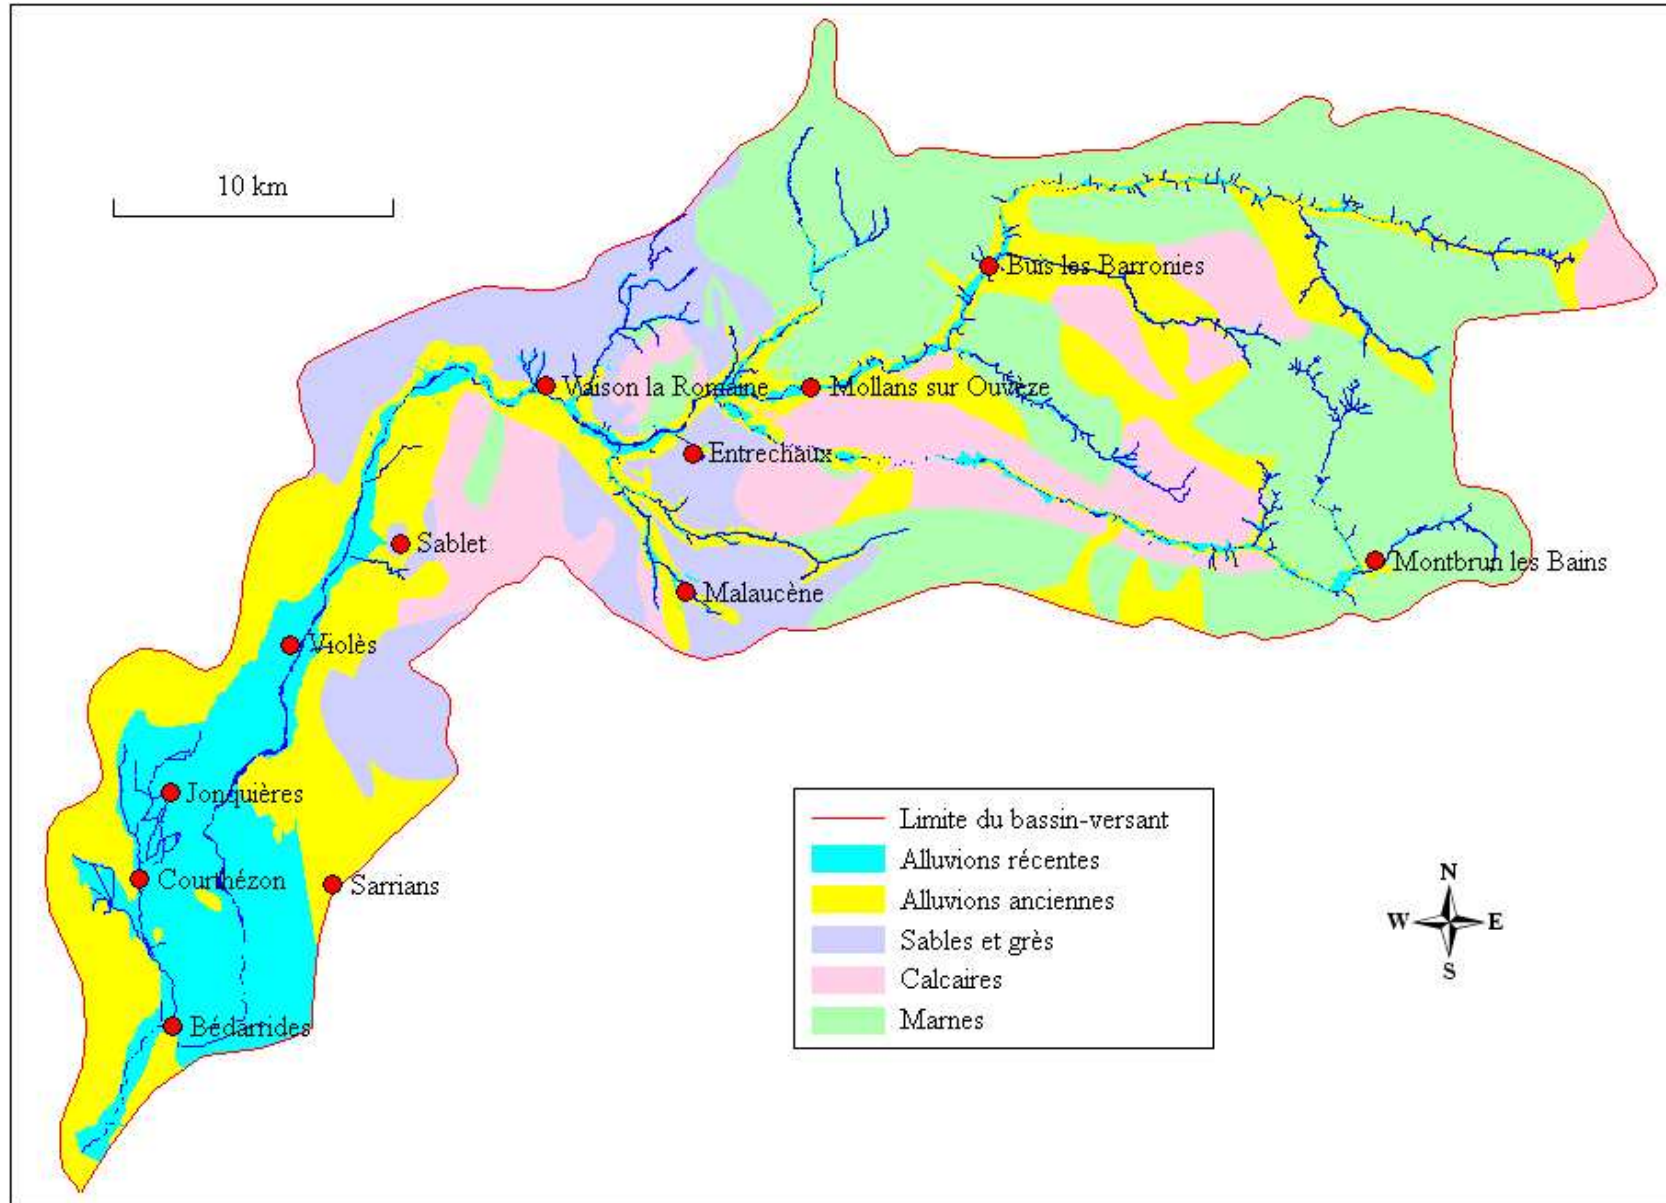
10 km

Buis les Barronies

Vaison la Romaine

Mollans sur Ouvèze

Entrechaux

Sablet

Malaucène

Montbrun les Bains

Violès

Jonquières

Courthézon

Sarrians

Bédarrides

Limite du bassin-versant
Alluvions récentes
Alluvions anciennes
Sables et grès
Calcaires
Marnes

N
W
E
S